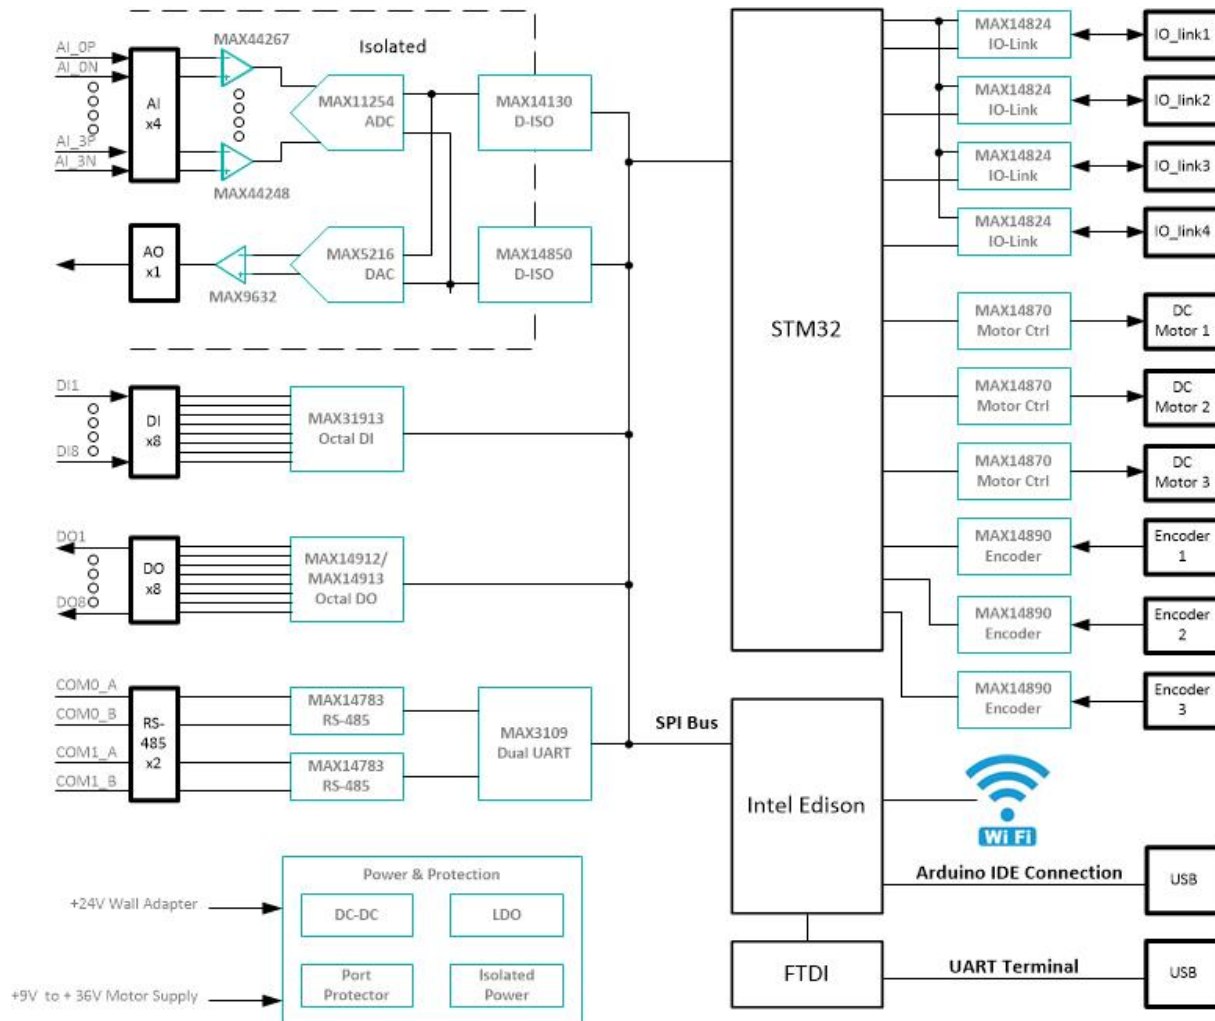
Isolated

AI_0P
AI_0N
AI_3P
AI_3N
AI x4
MAX44267
MAX44248
MAX11254 ADC
MAX14130 D-ISO

AO x1
MAX9632
MAX5216 DAC
MAX14850 D-ISO

DI1
DI8
DI x8
MAX31913 Octal DI

DO1
DO8
DO x8
MAX14912/ MAX14913 Octal DO

COM0_A
COM0_B
COM1_A
COM1_B
RS-485 x2
MAX14783 RS-485
MAX14783 RS-485
MAX3109 Dual UART

SPI Bus

STM32

MAX14824 IO-Link
IO_link1
MAX14824 IO-Link
IO_link2
MAX14824 IO-Link
IO_link3
MAX14824 IO-Link
IO_link4

MAX14870 Motor Ctrl
DC Motor 1
MAX14870 Motor Ctrl
DC Motor 2
MAX14870 Motor Ctrl
DC Motor 3

MAX14890 Encoder
Encoder 1
MAX14890 Encoder
Encoder 2
MAX14890 Encoder
Encoder 3

Intel Edison
Wi Fi
Arduino IDE Connection
USB

FTDI
UART Terminal
USB

Power & Protection
+24V Wall Adapter
DC-DC
LDO
+9V to + 36V Motor Supply
Port Protector
Isolated Power